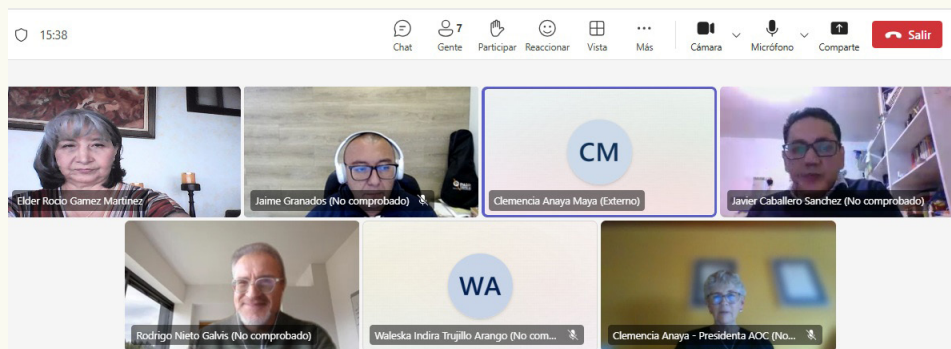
15:38

Chat
7
Gente
Participar
Reaccionar
Vista
Más
Cámara
Micrófono
Comparte
Salir

Elder Rocio Gamez Martinez
Jaime Granados (No comprobado)
CM
Clemencia Anaya Maya (Externo)
Javier Caballero Sanchez (No comprobado)
Rodrigo Nieto Galvis (No comprobado)
WA
Waleska Indira Trujillo Arango (No com...
Clemencia Anaya - Presidenta AOC (No...